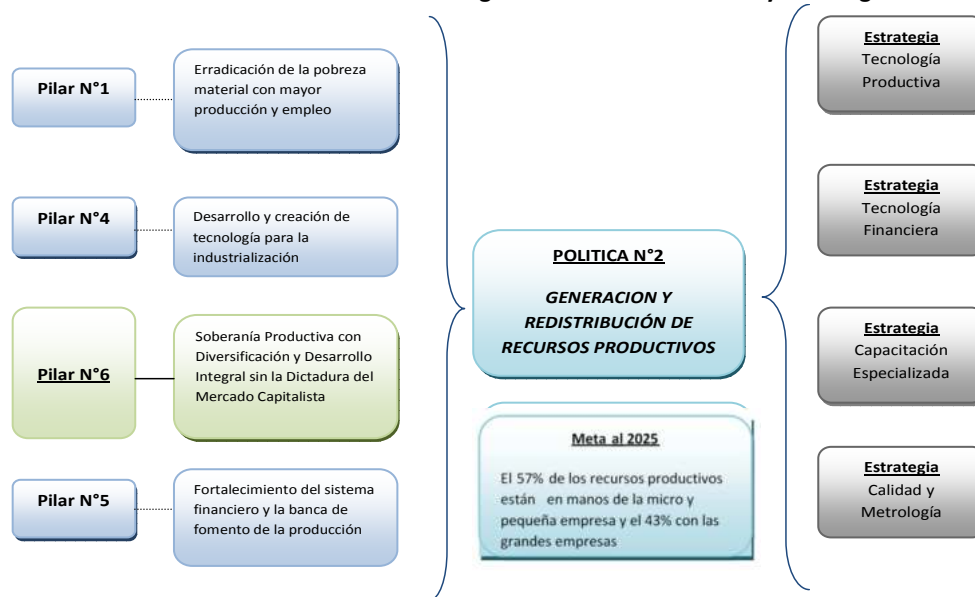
Pilar N°1

Erradicación de la pobreza material con mayor producción y empleo

Pilar N°4

Desarrollo y creación de tecnología para la industrialización

Pilar N°6

Soberanía Productiva con Diversificación y Desarrollo Integral sin la Dictadura del Mercado Capitalista

Pilar N°5

Fortalecimiento del sistema financiero y la banca de fomento de la producción

POLITICA N°2

GENERACION Y REDISTRIBUCIÓN DE RECURSOS PRODUCTIVOS

Meta al 2025

El 57% de los recursos productivos están en manos de la micro y pequeña empresa y el 43% con las grandes empresas

Estrategia
Tecnología Productiva

Estrategia
Tecnología Financiera

Estrategia
Capacitación Especializada

Estrategia
Calidad y Metrología